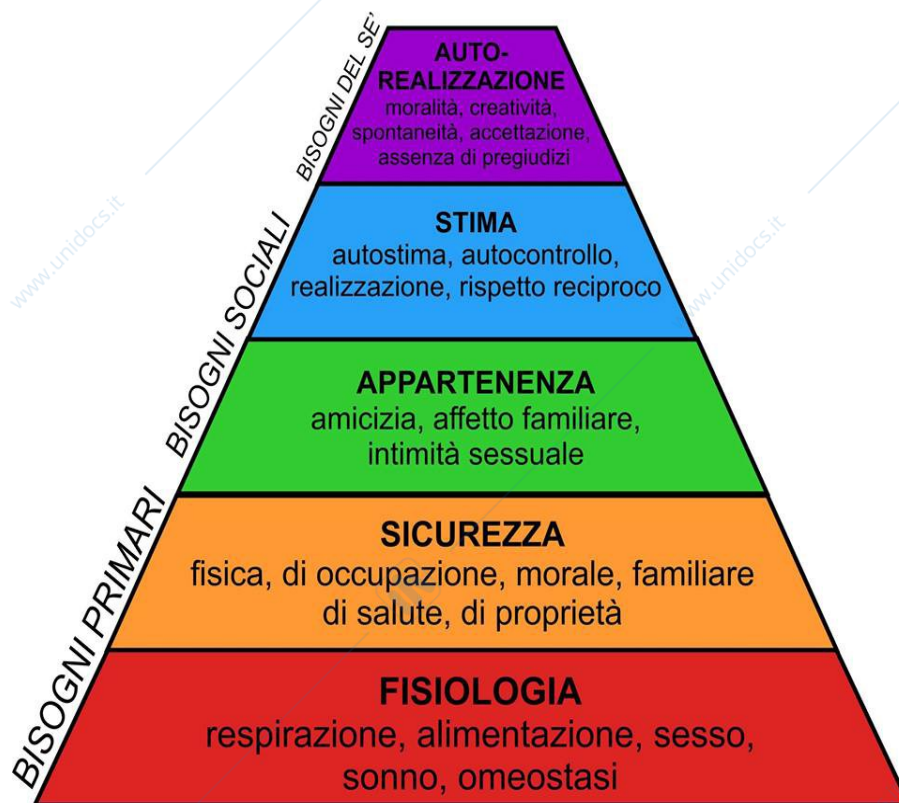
BISOGNI DEL SE'

AUTO-REALIZZAZIONE
moralità, creatività, spontaneità, accettazione, assenza di pregiudizi

BISOGNI SOCIALI

STIMA
autostima, autocontrollo, realizzazione, rispetto reciproco

APPARTENENZA
amicizia, affetto familiare, intimità sessuale

BISOGNI PRIMARI

SICUREZZA
fisica, di occupazione, morale, familiare di salute, di proprietà

FISIOLOGIA
respirazione, alimentazione, sesso, sonno, omeostasi

www.unidocs.it
www.unidocs.it